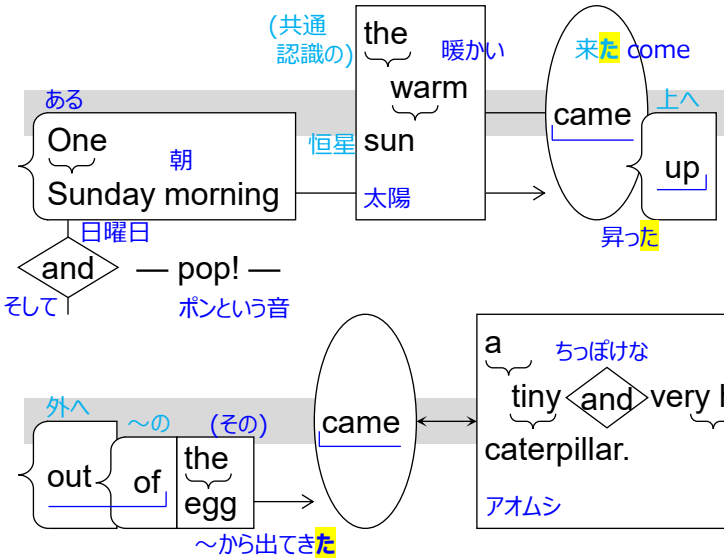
(共通認識の)

the

暖かい

warm

恒星 sun

太陽

来た come

came

上へ

up

昇った

ある

One

朝

Sunday morning

日曜日

and — pop! —

そして

ポンという音

外へ

～の

(その)

out of the egg

～から出てきた

came

a

ちっぽけな

tiny and very l

caterpillar.

アオムシ